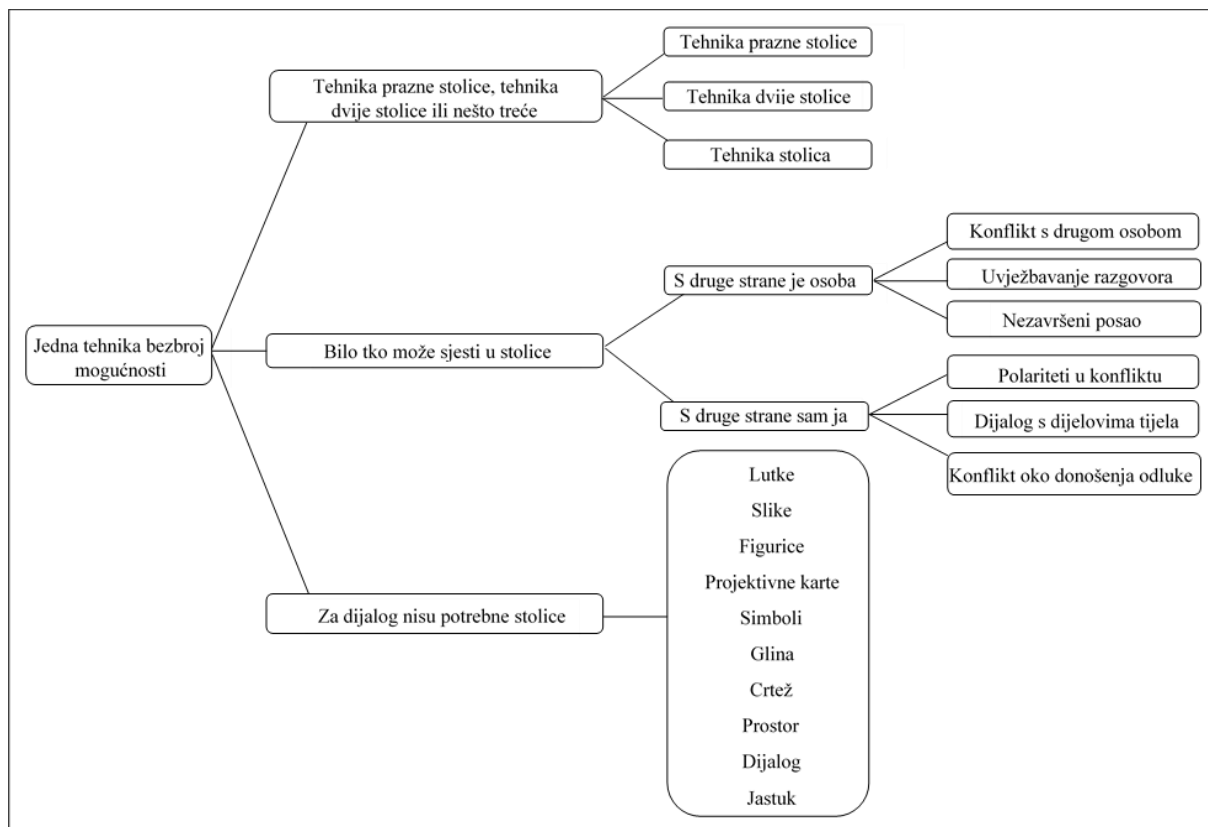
Jedna tehnika bezbroj mogućnosti

Tehnika prazne stolice, tehnika dvije stolice ili nešto treće

Tehnika prazne stolice

Tehnika dvije stolice

Tehnika stolica

Bilo tko može sjesti u stolice

S druge strane je osoba

Konflikt s drugom osobom

Uvježbavanje razgovora

Nezavršeni posao

S druge strane sam ja

Polariteti u konfliktu

Dijalog s dijelovima tijela

Konflikt oko donošenja odluke

Za dijalog nisu potrebne stolice

Lutke
Slike
Figurice
Projektivne karte
Simboli
Glina
Crtež
Prostor
Dijalog
Jastuk